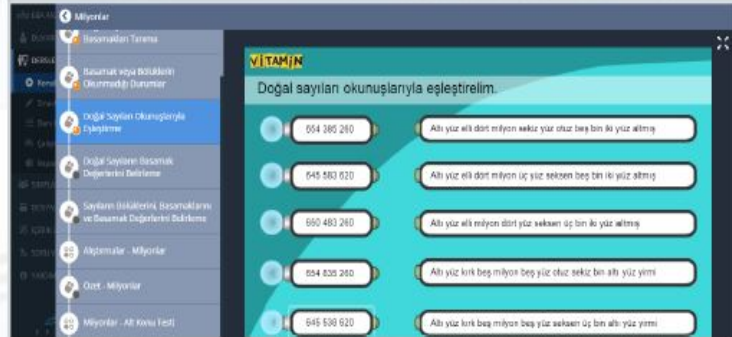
Milyonlar

Basamakları Tanıma

Basamak veya Bölüklerin Okunmadığı Durumlar

Doğal Sayıları Okunuşlarıyla Eşleştirme

Doğal Sayıların Basamak Değerlerini Belirleme

Sayıların Bölüklerini, Basamaklarını ve Basamak Değerlerini Belirleme

Alıştırmalar - Milyonlar

Özet - Milyonlar

Milyonlar - Alt Konu Testi

VİTAMİN

Doğal sayıları okunuşlarıyla eşleştirelim.

654 385 260

645 583 620

650 483 260

654 835 260

645 538 620

Altı yüz elli dört milyon sekiz yüz otuz beş bin iki yüz altmış

Altı yüz elli dört milyon üç yüz seksen beş bin iki yüz altmış

Altı yüz elli milyon dört yüz seksen üç bin iki yüz altmış

Altı yüz kırk beş milyon beş yüz otuz sekiz bin altı yüz yirmi

Altı yüz kırk beş milyon beş yüz seksen üç bin altı yüz yirmi